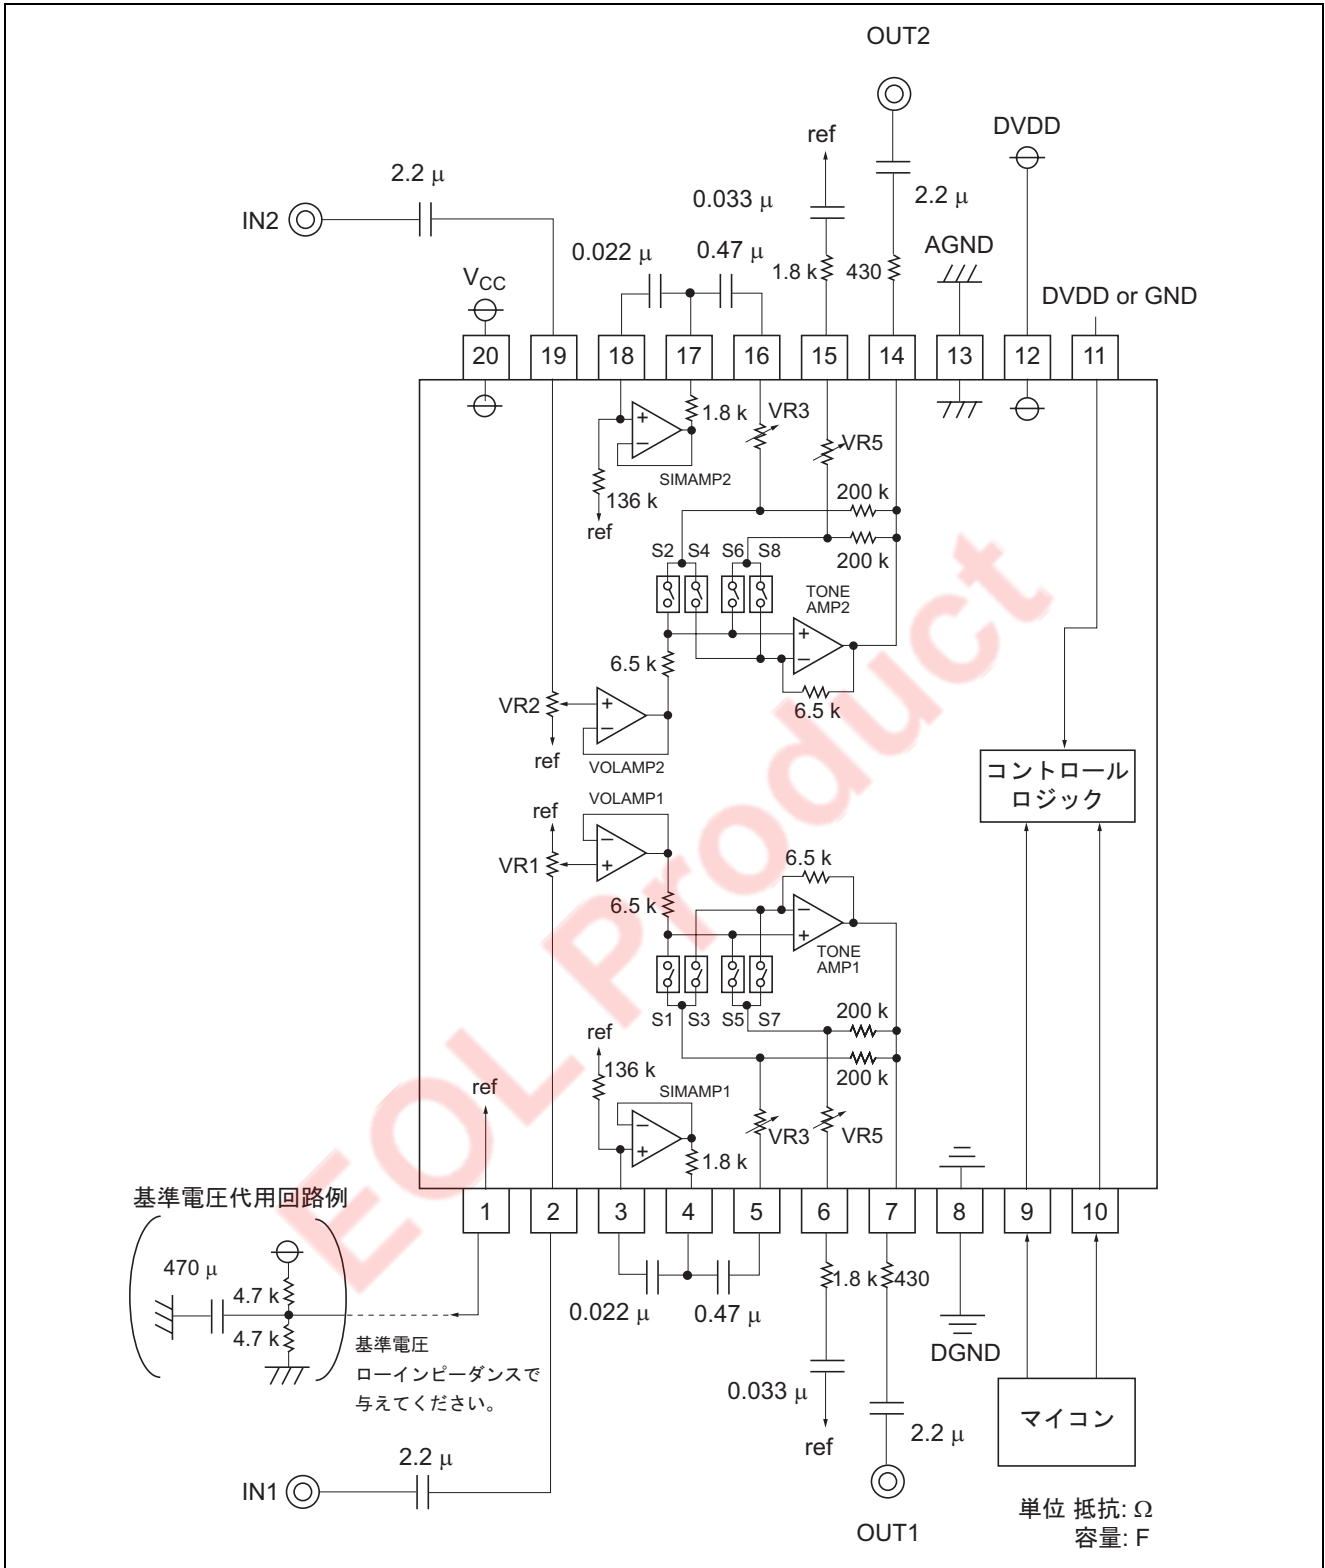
OUT2

ref

DVDD

2.2 μ

0.033 μ

2.2 μ

IN2

AGND

0.022 μ

0.47 μ

1.8 k

430

$V_{CC}$

DVDD or GND

20 19 18 17 16 15 14 13 12 11

1.8 k

VR3

VR5

SIMAMP2

136 k

ref

200 k

S2 S4 S6 S8

200 k

TONE AMP2

6.5 k

6.5 k

VR2

ref

VOLAMP2

コントロール ロジック

VOLAMP1

ref

VR1

6.5 k

6.5 k

TONE AMP1

S1 S3 S5 S7

200 k

ref

136 k

200 k

ref

SIMAMP1

VR3

VR5

1.8 k

基準電圧代用回路例

1 2 3 4 5 6 7 8 9 10

470 μ

4.7 k

4.7 k

基準電圧 ローインピーダンスで 与えてください。

0.022 μ

0.47 μ

1.8 k

430

DGND

0.033 μ

ref

2.2 μ

マイコン

2.2 μ

IN1

OUT1

単位 抵抗: Ω
容量: F

EOL Product